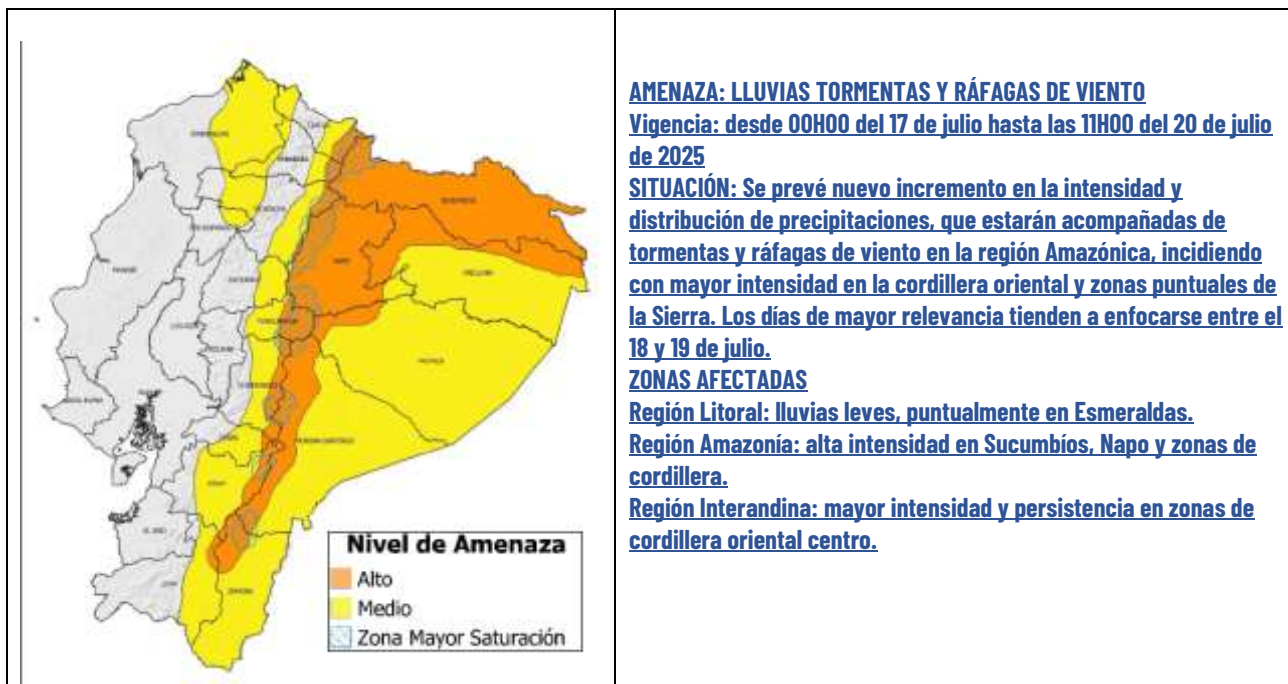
Nivel de Amenaza
Alto
Medio
Zona Mayor Saturación

AMENAZA: LLUVIAS TORMENTAS Y RÁFAGAS DE VIENTO
Vigencia: desde 00H00 del 17 de julio hasta las 11H00 del 20 de julio de 2025
SITUACIÓN: Se prevé nuevo incremento en la intensidad y distribución de precipitaciones, que estarán acompañadas de tormentas y ráfagas de viento en la región Amazónica, incidiendo con mayor intensidad en la cordillera oriental y zonas puntuales de la Sierra. Los días de mayor relevancia tienden a enfocarse entre el 18 y 19 de julio.
ZONAS AFECTADAS
Región Litoral: lluvias leves, puntualmente en Esmeraldas.
Región Amazonía: alta intensidad en Sucumbíos, Napo y zonas de cordillera.
Región Interandina: mayor intensidad y persistencia en zonas de cordillera oriental centro.